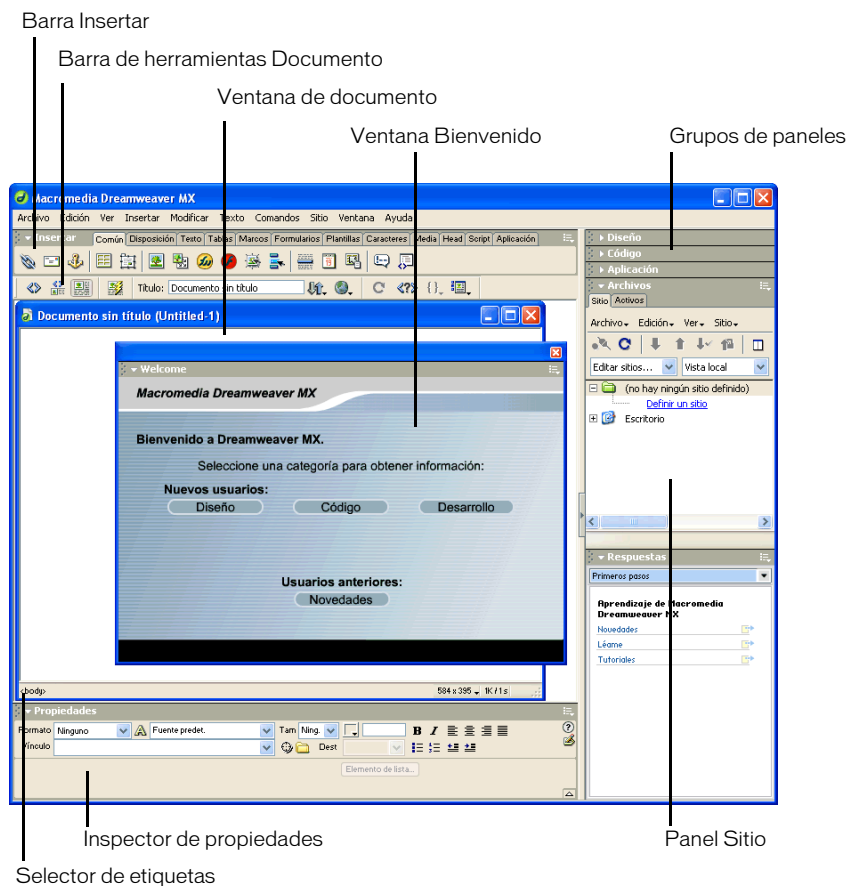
Barra Insertar

Barra de herramientas Documento

Ventana de documento

Ventana Bienvenido

Grupos de paneles

Macromedia Dreamweaver MX

Archivo Edición Ver Insertar Modificar Texto Comandos Sitio Ventana Ayuda

Insertar Común Disposición Texto Tablas Marcos Formularios Plantillas Caracteres Media Head Script Aplicación

Título: Documento sin título

Documento sin título (Untitled-1)

Welcome

Macromedia Dreamweaver MX

Bienvenido a Dreamweaver MX.

Seleccione una categoría para obtener información:

Nuevos usuarios:

Diseño Código Desarrollo

Usuarios anteriores:

Novedades

<body>

584 x 395 1K / 1 s

Propiedades

Formato Ninguno Fuente predet. Tam Ning.

Vínculo Dest

Elemento de lista...

Diseño

Código

Aplicación

Archivos

Sitio Activos

Archivo Edición Ver Sitio

Editar sitios... Vista local

(no hay ningún sitio definido)

Definir un sitio

Escritorio

Respuestas

Primeros pasos

Aprendizaje de Macromedia Dreamweaver MX

Novedades

Léame

Tutoriales

Inspector de propiedades

Panel Sitio

Selector de etiquetas